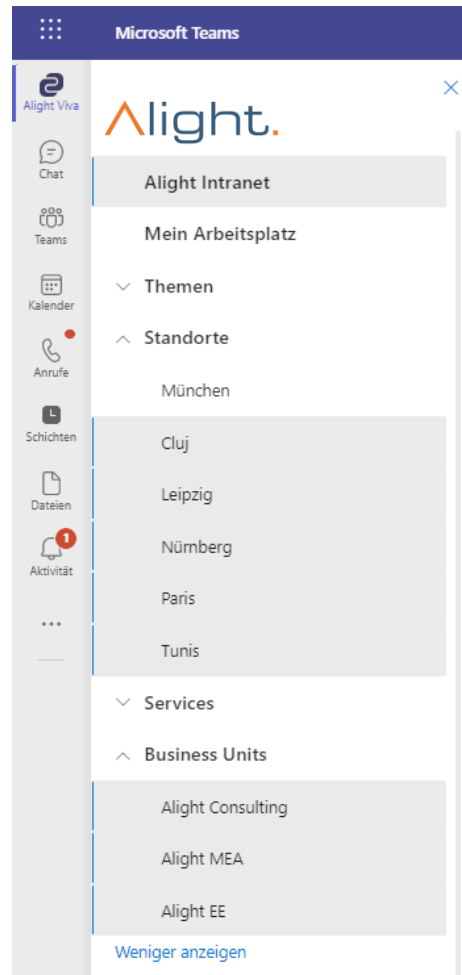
Microsoft Teams

Alight Viva

Chat

Teams

Kalender

Anrufe

Schichten

Dateien

1

Aktivität

...

Alight.

Alight Intranet

Mein Arbeitsplatz

Themen

Standorte

München

Cluj

Leipzig

Nürnberg

Paris

Tunis

Services

Business Units

Alight Consulting

Alight MEA

Alight EE

Weniger anzeigen